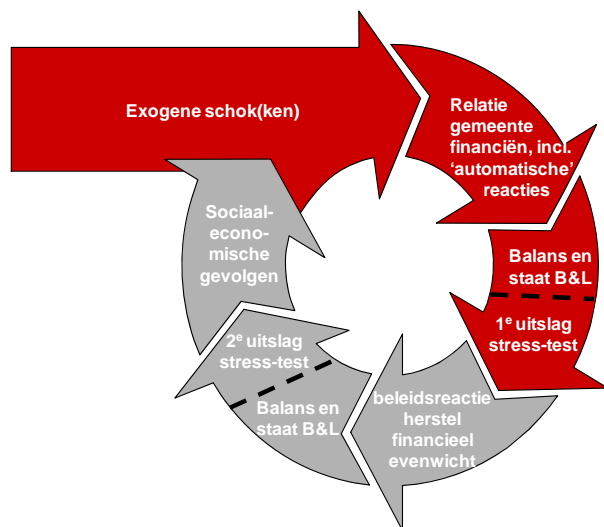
Exogene schok(ken)

Relatie gemeente financiën, incl. 'automatische' reacties

Balans en staat B&L

1$^{e}$ uitslag stress-test

beleidsreactie herstel financieel evenwicht

Balans en staat B&L

2$^{e}$ uitslag stress-test

Sociaal-economische gevolgen